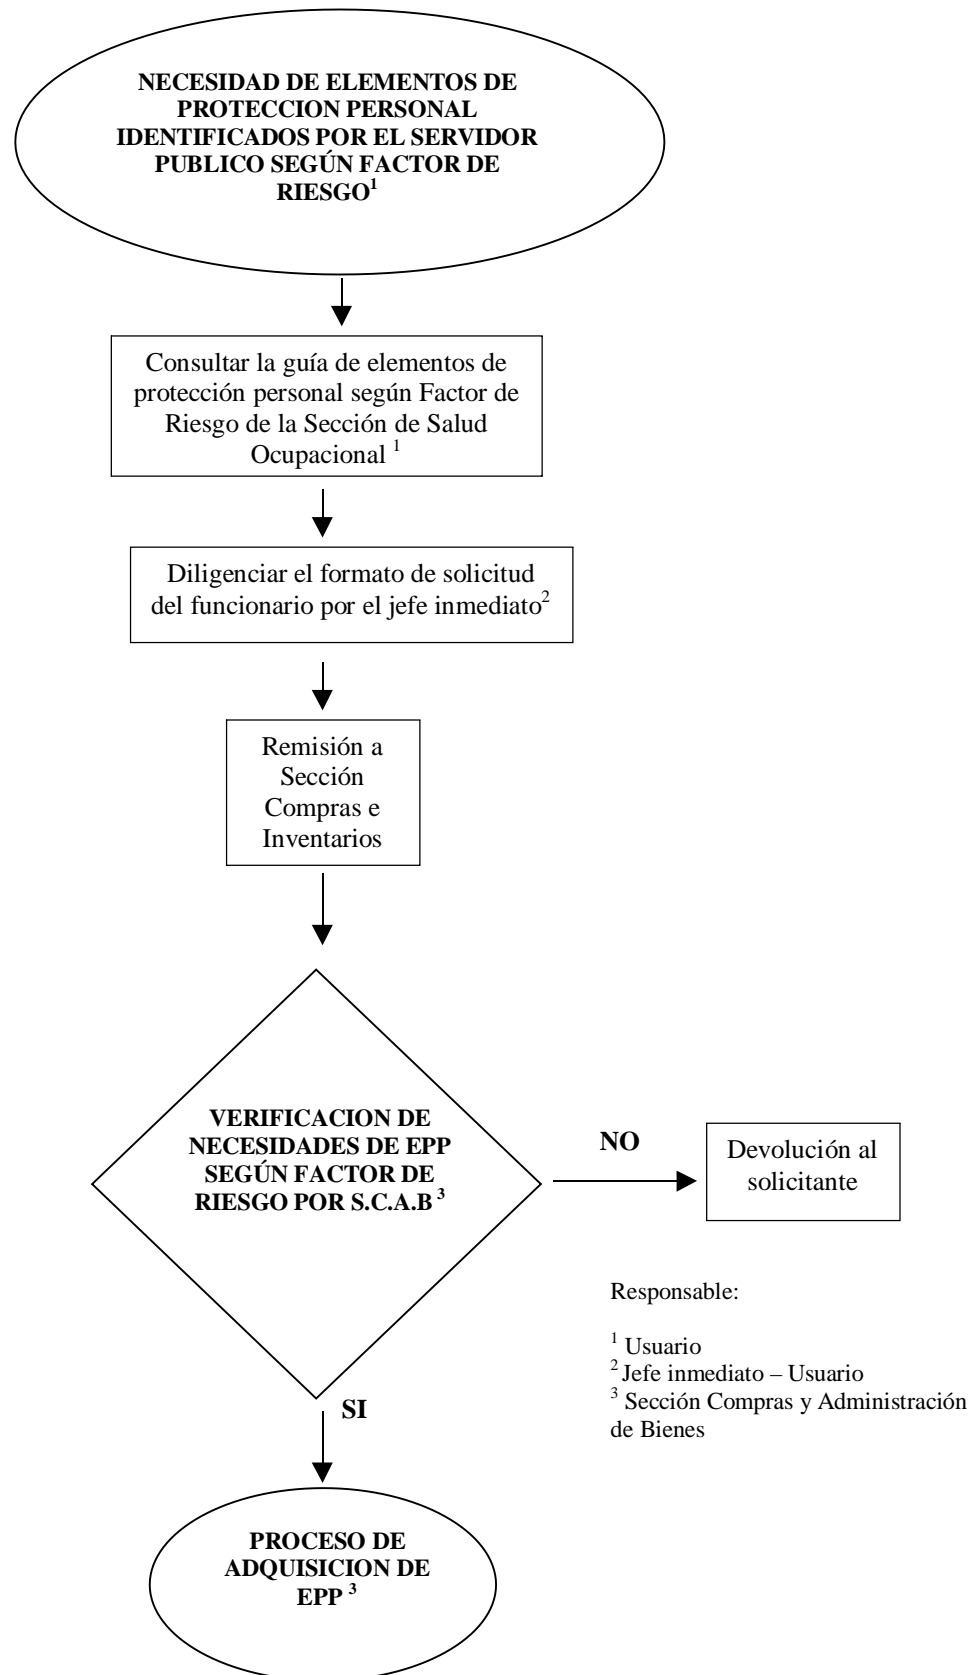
NECESIDAD DE ELEMENTOS DE PROTECCION PERSONAL IDENTIFICADOS POR EL SERVIDOR PUBLICO SEGÚN FACTOR DE RIESGO$^1$

Consultar la guía de elementos de protección personal según Factor de Riesgo de la Sección de Salud Ocupacional $^1$

Diligenciar el formato de solicitud del funcionario por el jefe inmediato$^2$

Remisión a Sección Compras e Inventarios

VERIFICACION DE NECESIDADES DE EPP SEGÚN FACTOR DE RIESGO POR S.C.A.B $^3$

NO

Devolución al solicitante

SI

PROCESO DE ADQUISICION DE EPP $^3$

Responsable:

$^1$ Usuario
$^2$ Jefe inmediato – Usuario
$^3$ Sección Compras y Administración de Bienes